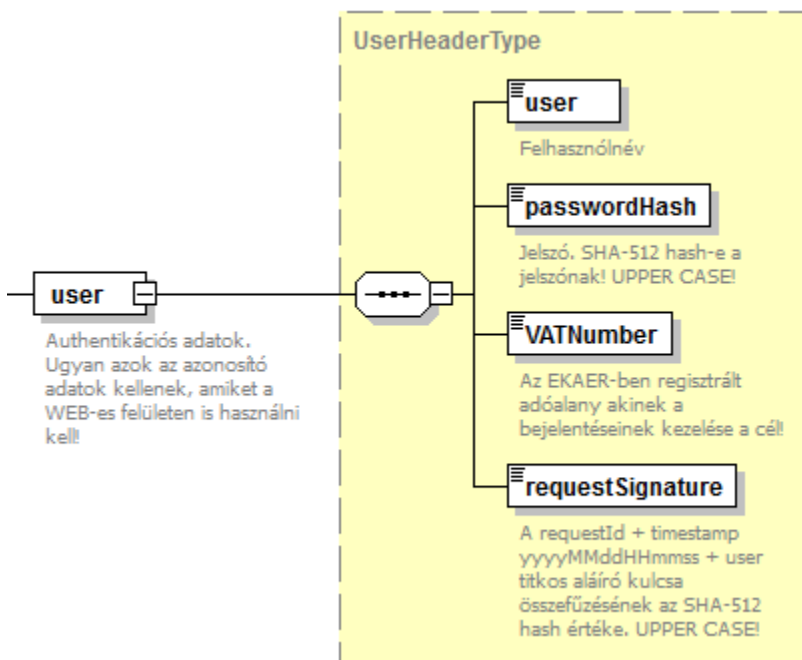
user

Authentikációs adatok. Ugyan azok az azonosító adatok kellenek, amiket a WEB-es felületen is használni kell!

UserHeaderType

user

Felhasználónév

passwordHash

Jelszó. SHA-512 hash-e a jelszónak! UPPER CASE!

VATNumber

Az EKAER-ben regisztrált adóalany akinek a bejelentéseinek kezelése a cél!

requestSignature

A requestId + timestamp yyyyMMddHHmmss + user titkos aláíró kulcsa összefűzésének az SHA-512 hash értéke. UPPER CASE!